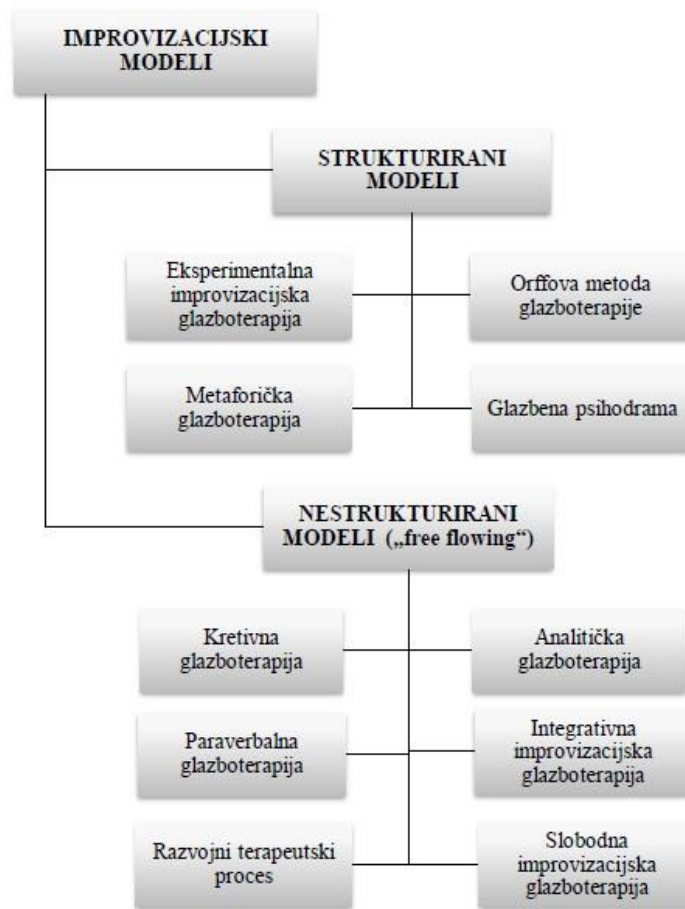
IMPROVIZACIJSKI MODELI

STRUKTURIRANI MODELI

Eksperimentalna improvizacijska glazboterapija

Orffova metoda glazboterapije

Metaforička glazboterapija

Glazbena psihodrama

NESTRUKTURIRANI MODELI („free flowing“)

Kretivna glazboterapija

Analitička glazboterapija

Paraverbalna glazboterapija

Integrativna improvizacijska glazboterapija

Razvojni terapeutski proces

Slobodna improvizacijska glazboterapija